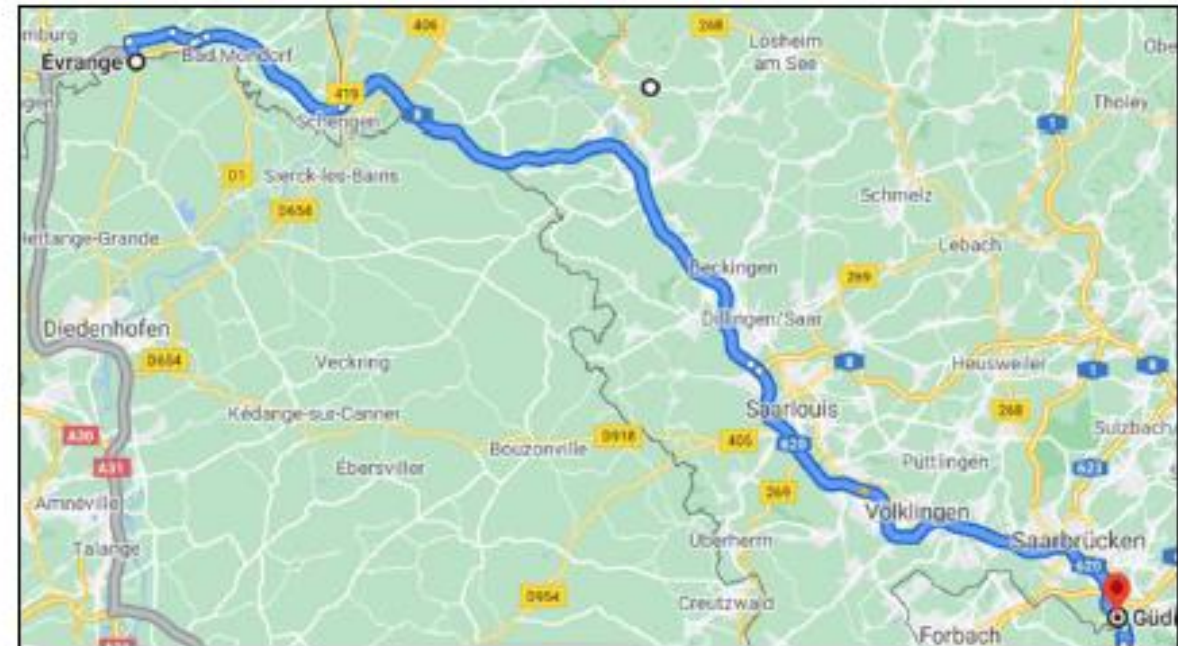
mburg
Evrange
Bad Mondorf
406
268
Losheim am See
Obe
419
Schengen
8
Tholey
1
D1
Sierck-les-Bains
Schmelz
D654
Hettange-Grande
Lebach
Beckingen
269
Diedenhofen
Dillingen/Saar
8
Heusweiler
1
8
D654
Veckring
Saarlouis
268
Kédange-sur-Canner
A30
D918
405
620
Sulzbach
Bouzonville
Püttingen
A31
623
Ebersviller
269
Amnéville
Völklingen
Talange
Überherrn
Saarbrücken
620
D954
Creutzwald
Forbach
Güd